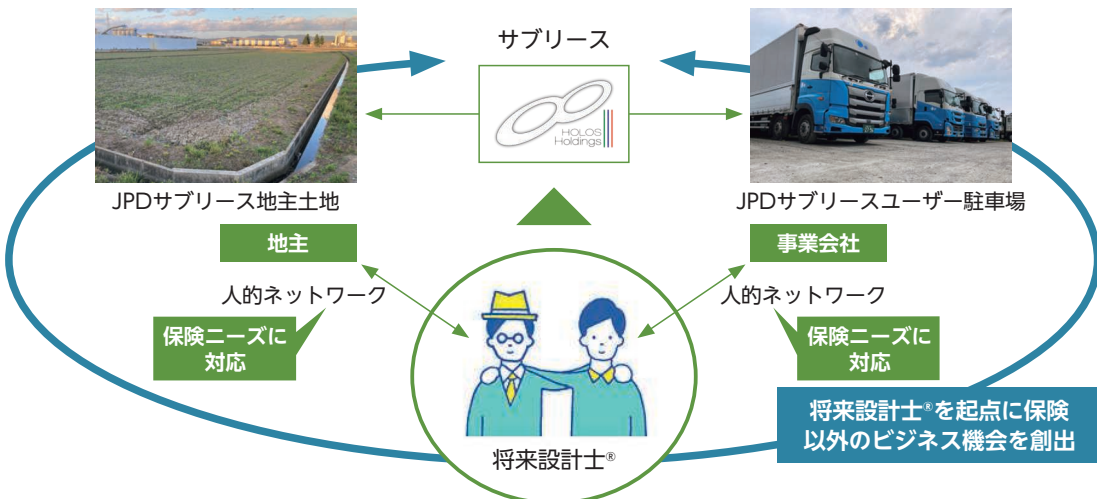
サブリース

HOLOS Holdings

JPDサブリース地主土地

JPDサブリースユーザー駐車場

地主

事業会社

人的ネットワーク

人的ネットワーク

保険ニーズに対応

保険ニーズに対応

将来設計士®を起点に保険以外のビジネス機会を創出

将来設計士®